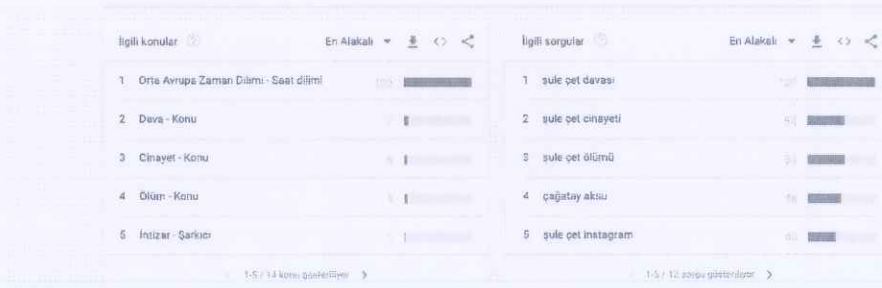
İlgili konular

En Alakalı

1 Orta Avrupa Zaman Dilimi - Saat dilimi 100

2 Dava - Konu

3 Cinayet - Konu

4 Ölüm - Konu

5 İntizar - Şarkıcı

1-5 / 14 konu gösteriliyor

İlgili sorgular

En Alakalı

1 şule çet davası 100

2 şule çet cinayeti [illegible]

3 şule çet ölümü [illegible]

4 çağatay aksu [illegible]

5 şule çet instagram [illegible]

1-5 / 12 sorgu gösteriliyor